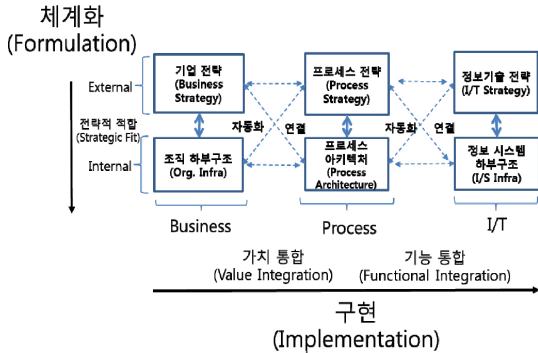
체계화
(Formulation)

External

전략적 적합
(Strategic Fit)

Internal

기업 전략
(Business Strategy)

조직 하부구조
(Org. Infra)

자동화

연결

프로세스 전략
(Process Strategy)

프로세스 아키텍처
(Process Architecture)

자동화

연결

정보기술 전략
(I/T Strategy)

정보 시스템 하부구조
(I/S Infra)

Business

Process

I/T

가치 통합
(Value Integration)

기능 통합
(Functional Integration)

구현
(Implementation)